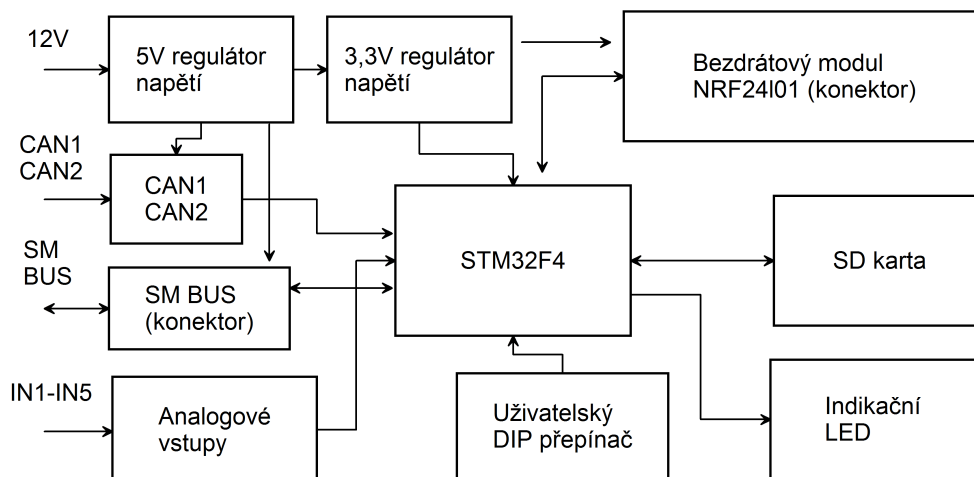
12V

5V regulátor napětí

3,3V regulátor napětí

Bezdrátový modul NRF24l01 (konektor)

CAN1
CAN2

CAN1
CAN2

STM32F4

SD karta

SM
BUS

SM BUS (konektor)

IN1-IN5

Analogové vstupy

Uživatelský DIP přepínač

Indikační LED